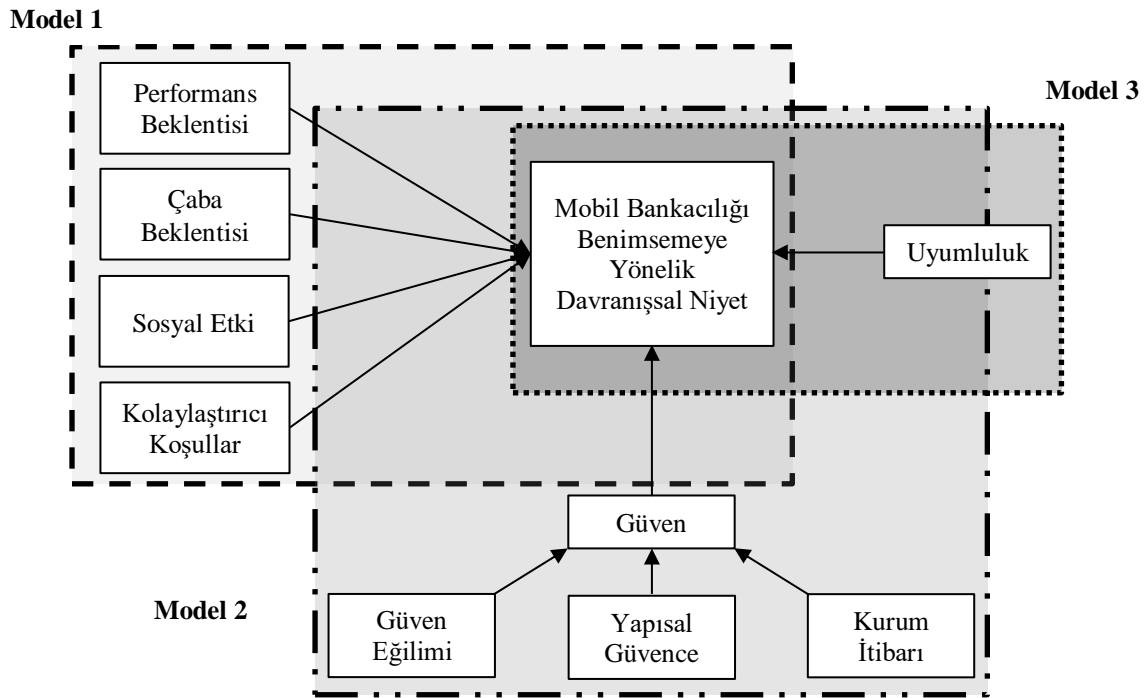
Model 1

Model 3

Performans Beklentisi

Çaba Beklentisi

Sosyal Etki

Kolaylaştırıcı Koşullar

Mobil Bankacılığı Benimsemeye Yönelik Davranışsal Niyet

Uyumluluk

Güven

Model 2

Güven Eğilimi

Yapısal Güvence

Kurum İtibarı